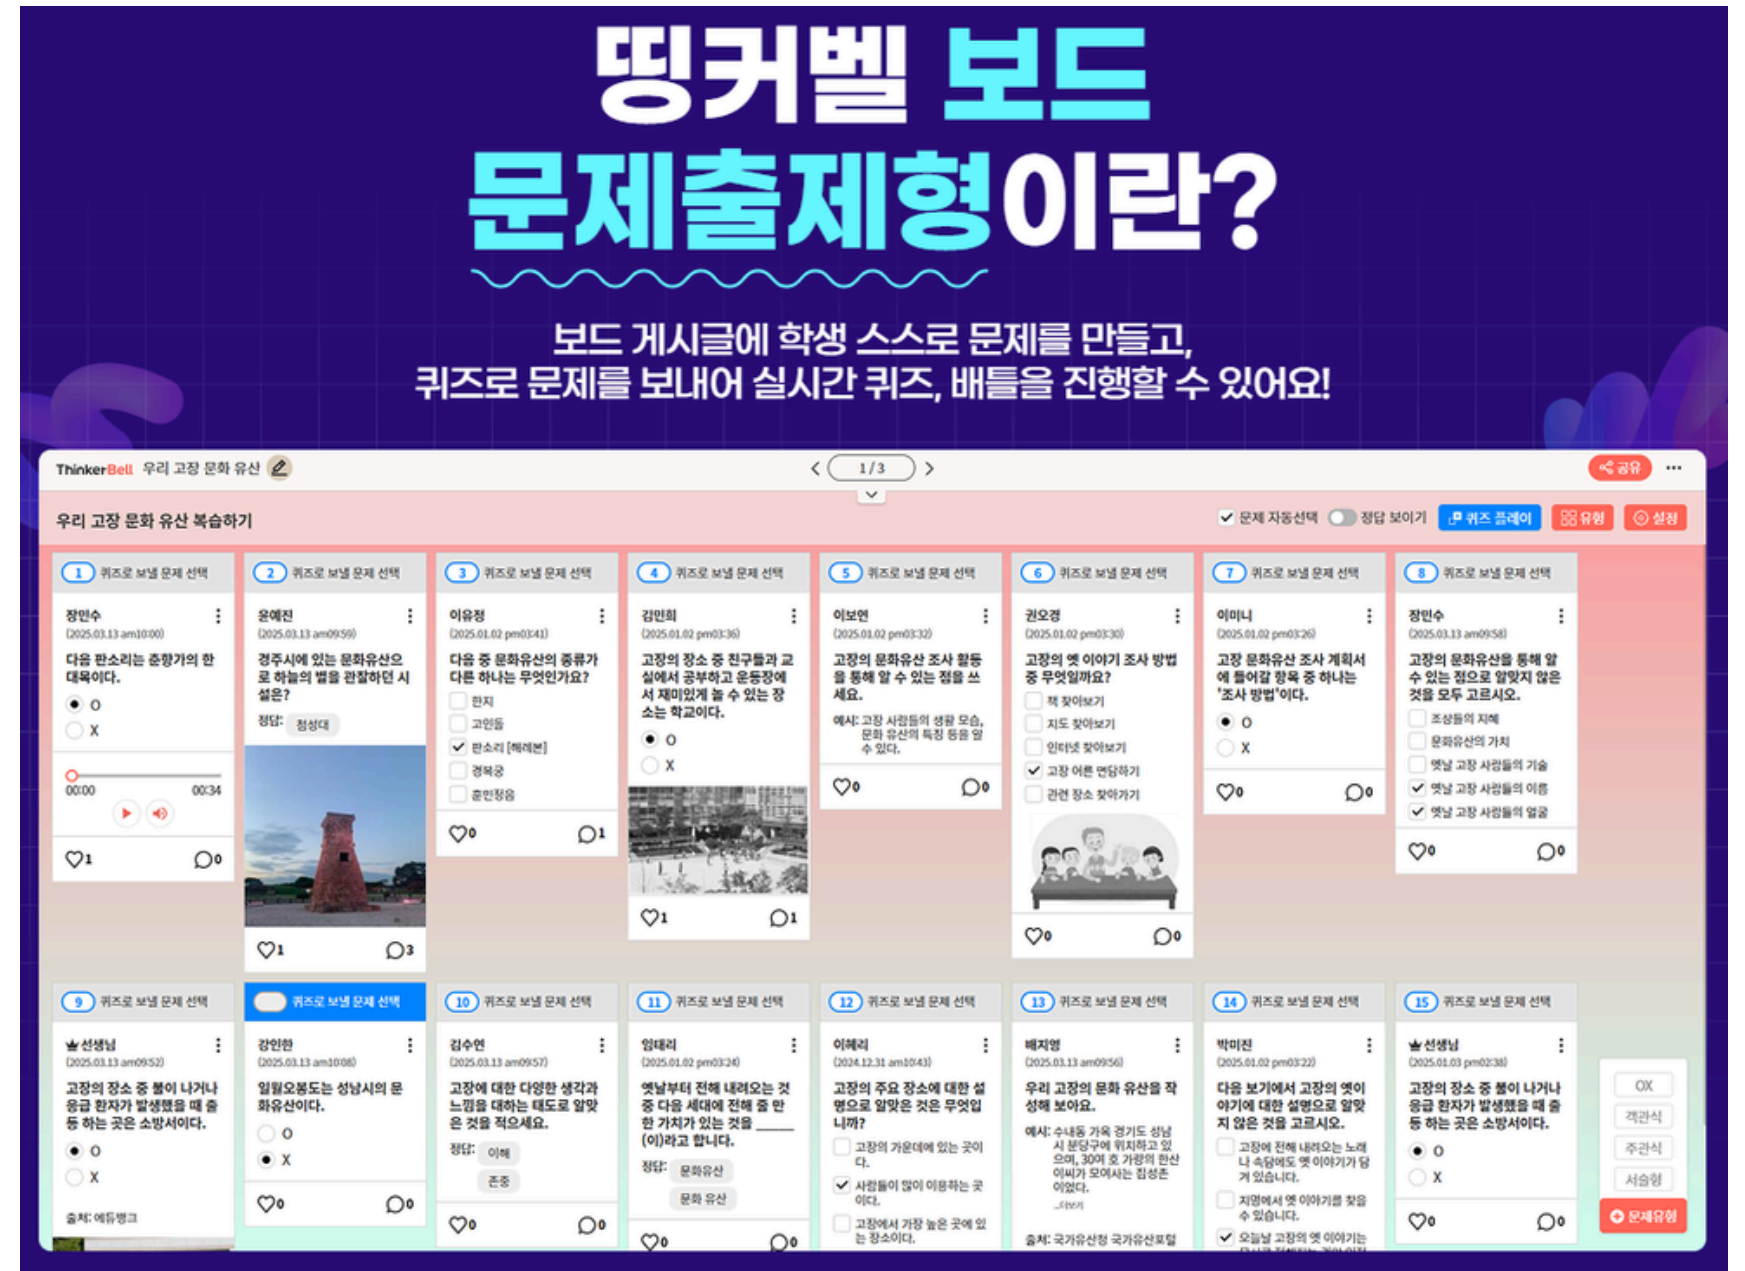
띵커벨 보드
문제출제형이란?

보드 게시글에 학생 스스로 문제를 만들고,
퀴즈로 문제를 보내어 실시간 퀴즈, 배틀을 진행할 수 있어요!

ThinkerBell 우리 고장 문화 유산

1/3

공유 ···

우리 고장 문화 유산 복습하기

문제 자동선택 정답 보이기 퀴즈 플레이 유형 설정

1 퀴즈로 보낼 문제 선택
장민수
(2025.03.13 am10:00)
다음 판소리는 춘향가의 한 대목이다.
O
X
00:00 00:34
♡1 0

2 퀴즈로 보낼 문제 선택
윤예진
(2025.03.13 am09:59)
경주시에 있는 문화유산으로 하늘의 별을 관찰하던 시설은?
정답: 첨성대
♡1 3

3 퀴즈로 보낼 문제 선택
이유정
(2025.01.02 pm03:41)
다음 중 문화유산의 종류가 다른 하나는 무엇인가요?
한지
고인돌
판소리 [해례본]
경복궁
훈민정음
♡0 1

4 퀴즈로 보낼 문제 선택
김민희
(2025.01.02 pm03:36)
고장의 장소 중 친구들과 교실에서 공부하고 운동장에서 재미있게 놀 수 있는 장소는 학교이다.
O
X
♡1 1

5 퀴즈로 보낼 문제 선택
이보연
(2025.01.02 pm03:32)
고장의 문화유산 조사 활동을 통해 알 수 있는 점을 쓰세요.
예시: 고장 사람들의 생활 모습, 문화 유산의 특징 등을 알 수 있다.
♡0 0

6 퀴즈로 보낼 문제 선택
권오경
(2025.01.02 pm03:30)
고장의 옛 이야기 조사 방법 중 무엇일까요?
책 찾아보기
지도 찾아보기
인터넷 찾아보기
고장 어른 면담하기
관련 장소 찾아가기
♡0 0

7 퀴즈로 보낼 문제 선택
이미니
(2025.01.02 pm03:26)
고장 문화유산 조사 계획서에 들어갈 항목 중 하나는 '조사 방법'이다.
O
X
♡0 0

8 퀴즈로 보낼 문제 선택
장민수
(2025.03.13 am09:58)
고장의 문화유산을 통해 알 수 있는 점으로 알맞지 않은 것을 모두 고르시오.
조상들의 지혜
문화유산의 가치
옛날 고장 사람들의 기술
옛날 고장 사람들의 이름
옛날 고장 사람들의 얼굴
♡0 0

9 퀴즈로 보낼 문제 선택
선생님
(2025.03.13 am09:52)
고장의 장소 중 불이 나거나 응급 환자가 발생했을 때 출동 하는 곳은 소방서이다.
O
X
출처: 에듀뱅크

퀴즈로 보낼 문제 선택
강인한
(2025.03.13 am10:08)
일월오봉도는 성남시의 문화유산이다.
O
X
♡0 0

10 퀴즈로 보낼 문제 선택
김수연
(2025.03.13 am09:57)
고장에 대한 다양한 생각과 느낌을 대하는 태도로 알맞은 것을 적으세요.
정답: 이해
존중
♡0 0

11 퀴즈로 보낼 문제 선택
임태리
(2025.01.02 pm03:24)
옛날부터 전해 내려오는 것 중 다음 세대에 전해 줄 만한 가치가 있는 것을 ____(이)라고 합니다.
정답: 문화유산
문화 유산
♡0 0

12 퀴즈로 보낼 문제 선택
이혜리
(2024.12.31 am10:43)
고장의 주요 장소에 대한 설명으로 알맞은 것은 무엇입니까?
고장의 가운데에 있는 곳이다.
사람들이 많이 이용하는 곳이다.
고장에서 가장 높은 곳에 있는 장소이다.

13 퀴즈로 보낼 문제 선택
배지영
(2025.03.13 am09:56)
우리 고장의 문화 유산을 작성해 보아요.
예시: 수내동 가옥 경기도 성남시 분당구에 위치하고 있으며, 300여 호 가량의 한산 이씨가 모여사는 집성촌이었다.
출처: 국가유산청 국가유산포털

14 퀴즈로 보낼 문제 선택
박미진
(2025.01.02 pm03:22)
다음 보기에서 고장의 옛이야기에 대한 설명으로 알맞지 않은 것을 고르시오.
고장에 전해 내려오는 노래나 속담에도 옛 이야기가 담겨 있습니다.
지명에서 옛 이야기를 찾을 수 있습니다.
오늘날 고장의 옛 이야기는 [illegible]

15 퀴즈로 보낼 문제 선택
선생님
(2025.01.03 pm02:38)
고장의 장소 중 불이 나거나 응급 환자가 발생했을 때 출동 하는 곳은 소방서이다.
O
X
♡0 0

OX
객관식
주관식
서술형
문제유형